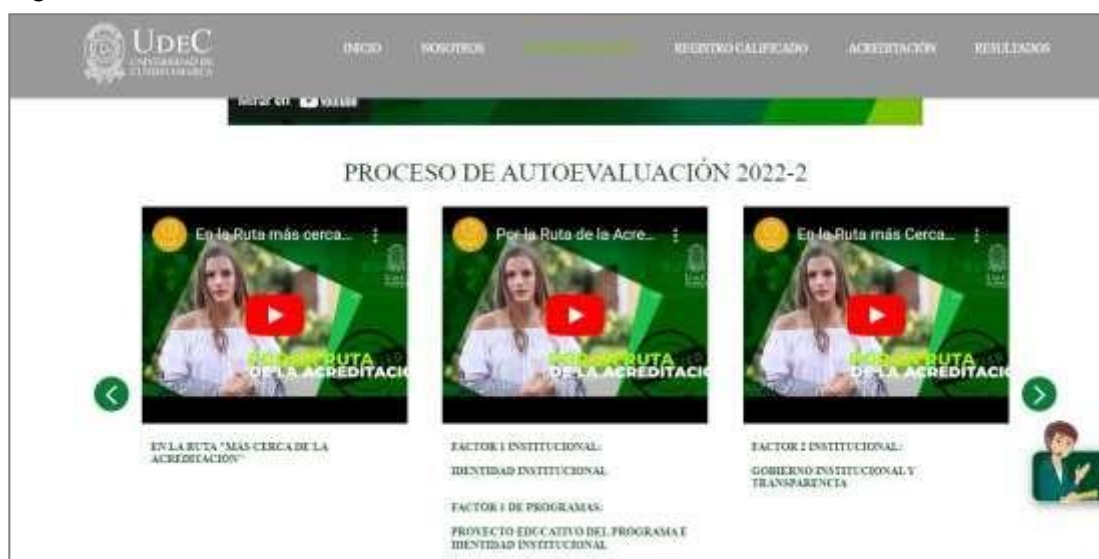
UDEC
UNIVERSIDAD DE CUNDINAMARCA

INICIO NOSOTROS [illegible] REGISTRO CALIFICADO ACREDITACIÓN RESULTADOS

Mirar en YouTube

PROCESO DE AUTOEVALUACIÓN 2022-2

En la Ruta más cerca...

Por la Ruta de la Acre...

En la Ruta más Cerca...

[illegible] RUTA DE LA ACREDITACIÓ

EN LA RUTA "MÁS CERCA DE LA ACREDITACIÓN"

FACTOR 1 INSTITUCIONAL:

IDENTIDAD INSTITUCIONAL

FACTOR 1 DE PROGRAMAS:

PROYECTO EDUCATIVO DEL PROGRAMA E IDENTIDAD INSTITUCIONAL

FACTOR 2 INSTITUCIONAL:

GOBIERNO INSTITUCIONAL Y TRANSPARENCIA